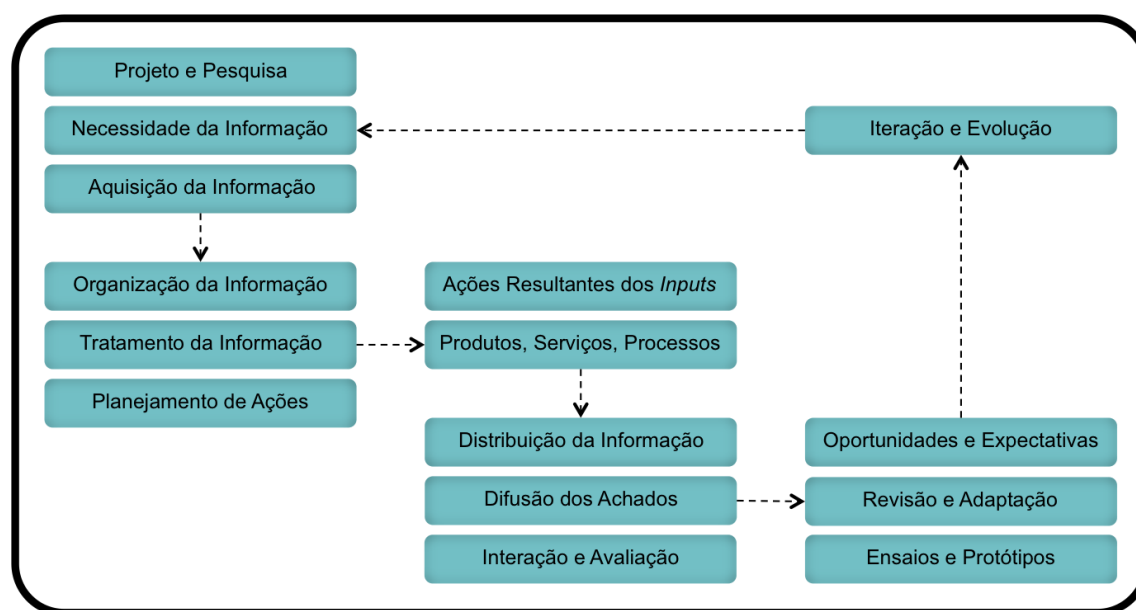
Projeto e Pesquisa

Necessidade da Informação

Aquisição da Informação

Iteração e Evolução

Organização da Informação

Tratamento da Informação

Planejamento de Ações

Ações Resultantes dos *Inputs*

Produtos, Serviços, Processos

Distribuição da Informação

Difusão dos Achados

Interação e Avaliação

Oportunidades e Expectativas

Revisão e Adaptação

Ensaios e Protótipos